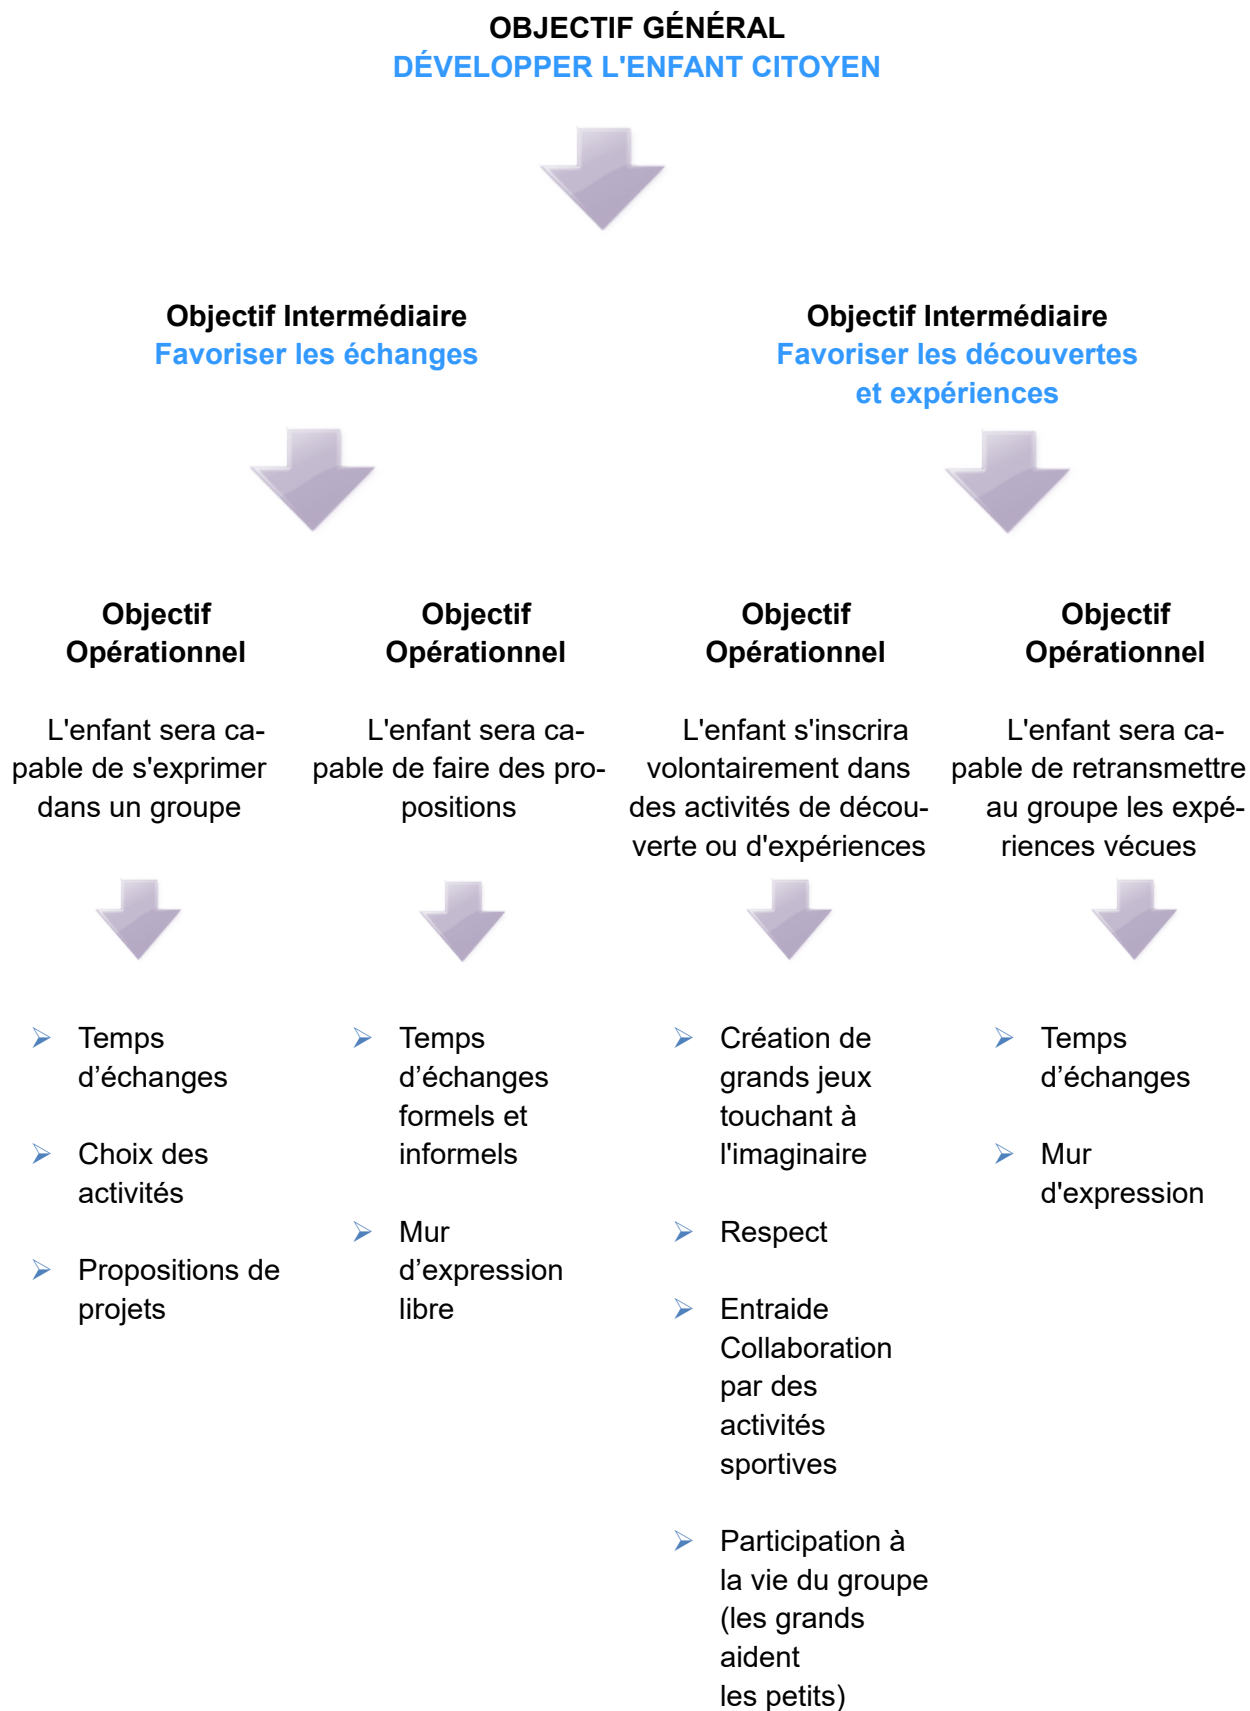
OBJECTIF GÉNÉRAL
DÉVELOPPER L'ENFANT CITOYEN

Objectif Intermédiaire
Favoriser les échanges

Objectif Intermédiaire
Favoriser les découvertes et expériences

Objectif Opérationnel

L'enfant sera capable de s'exprimer dans un groupe

➢ Temps d'échanges

➢ Choix des activités

➢ Propositions de projets

Objectif Opérationnel

L'enfant sera capable de faire des propositions

➢ Temps d'échanges formels et informels

➢ Mur d'expression libre

Objectif Opérationnel

L'enfant s'inscrira volontairement dans des activités de découverte ou d'expériences

➢ Création de grands jeux touchant à l'imaginaire

➢ Respect

➢ Entraide Collaboration par des activités sportives

➢ Participation à la vie du groupe (les grands aident les petits)

Objectif Opérationnel

L'enfant sera capable de retransmettre au groupe les expériences vécues

➢ Temps d'échanges

➢ Mur d'expression